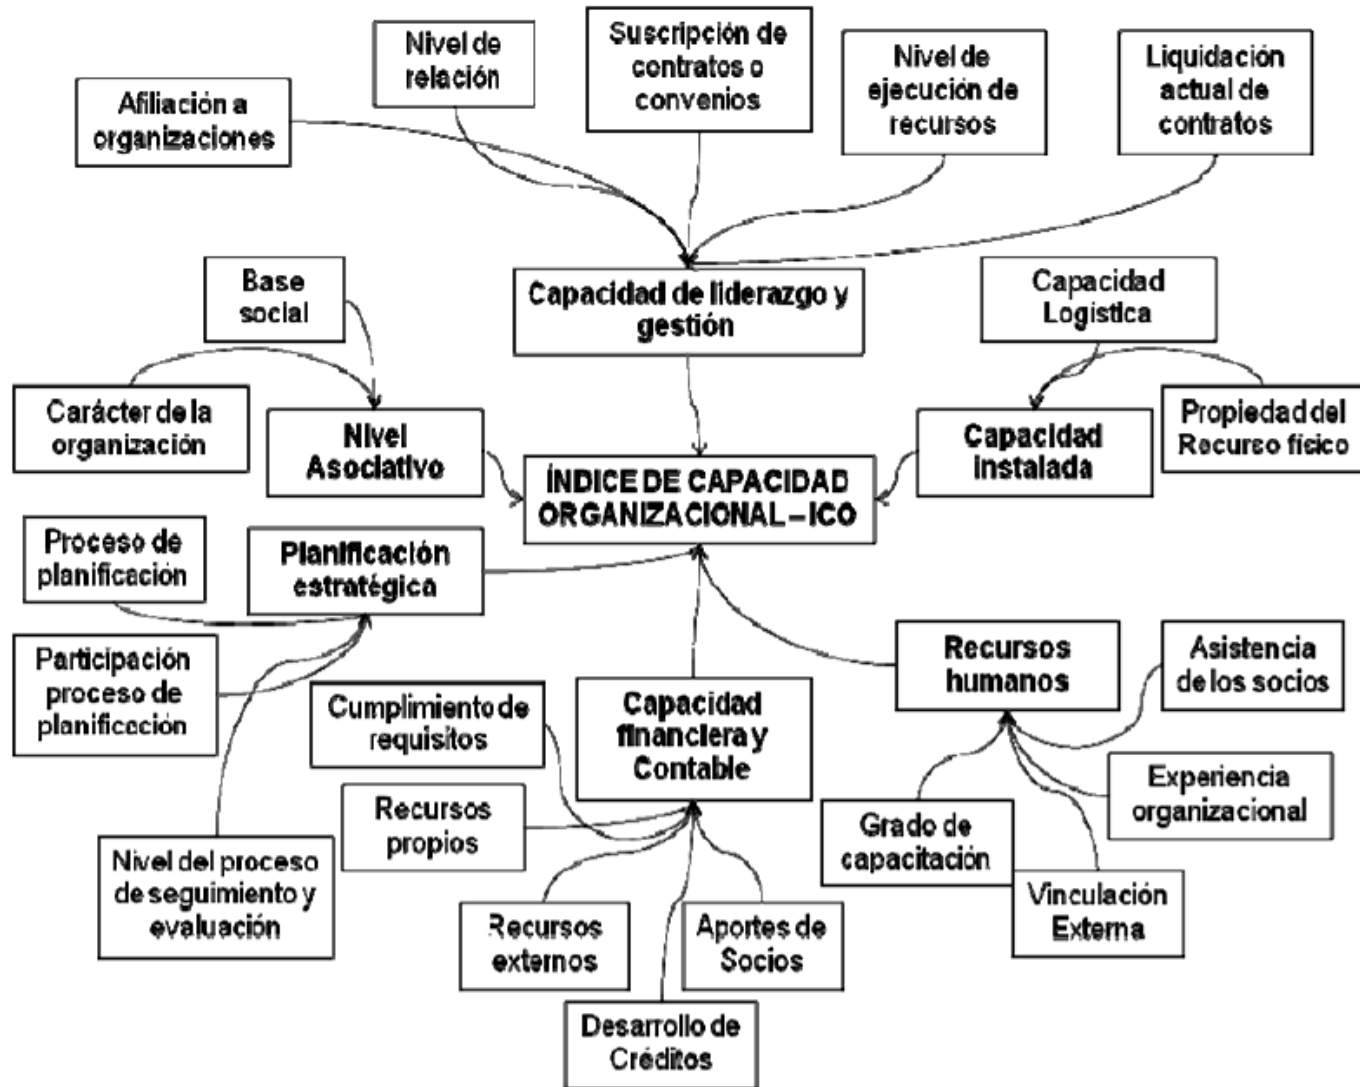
Afiliación a organizaciones

Nivel de relación

Suscripción de contratos o convenios

Nivel de ejecución de recursos

Liquidación actual de contratos

Capacidad de liderazgo y gestión

Base social

Capacidad Logística

Carácter de la organización

Nivel Asociativo

ÍNDICE DE CAPACIDAD ORGANIZACIONAL – ICO

Capacidad instalada

Propiedad del Recurso físico

Proceso de planificación

Planificación estratégica

Participación proceso de planificación

Cumplimiento de requisitos

Capacidad financiera y Contable

Recursos humanos

Asistencia de los socios

Experiencia organizacional

Recursos propios

Grado de capacitación

Nivel del proceso de seguimiento y evaluación

Vinculación Externa

Recursos externos

Aportes de Socios

Desarrollo de Créditos